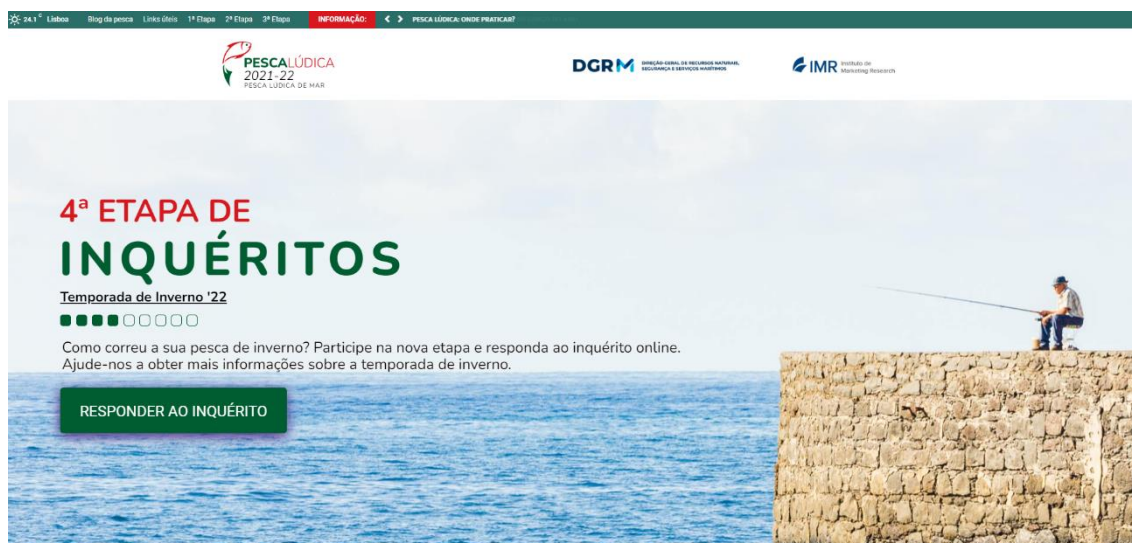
24.1° Lisboa Blog da pesca Links úteis 1ª Etapa 2ª Etapa 3ª Etapa INFORMAÇÃO: < > PESCA LÚDICA: ONDE PRATICAR?

PESCALÚDICA 2021-22 PESCA LÚDICA DE MAR

DGRM DIREÇÃO-GERAL DE RECURSOS NATURAIS, SEGURANÇA E SERVIÇOS MARÍTIMOS

IMR Instituto de Marketing Research

4ª ETAPA DE
INQUÉRITOS

Temporada de Inverno '22

Como correu a sua pesca de inverno? Participe na nova etapa e responda ao inquérito online. Ajude-nos a obter mais informações sobre a temporada de inverno.

RESPONDER AO INQUÉRITO